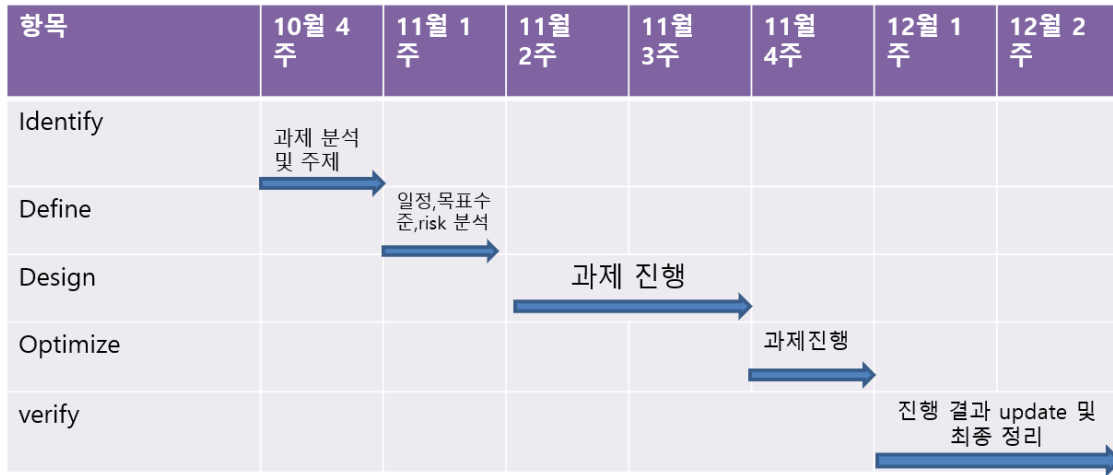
| 항목 | 10월 4주 | 11월 1주 | 11월 2주 | 11월 3주 | 11월 4주 | 12월 1주 | 12월 2주 |
|---|---|---|---|---|---|---|---|
| Identify | 과제 분석 및 주제 | | | | | | |
| Define | | 일정,목표수준,risk 분석 | | | | | |
| Design | | | 과제 진행 | | | | |
| Optimize | | | | | 과제진행 | | |
| verify | | | | | | 진행 결과 update 및 최종 정리 | |